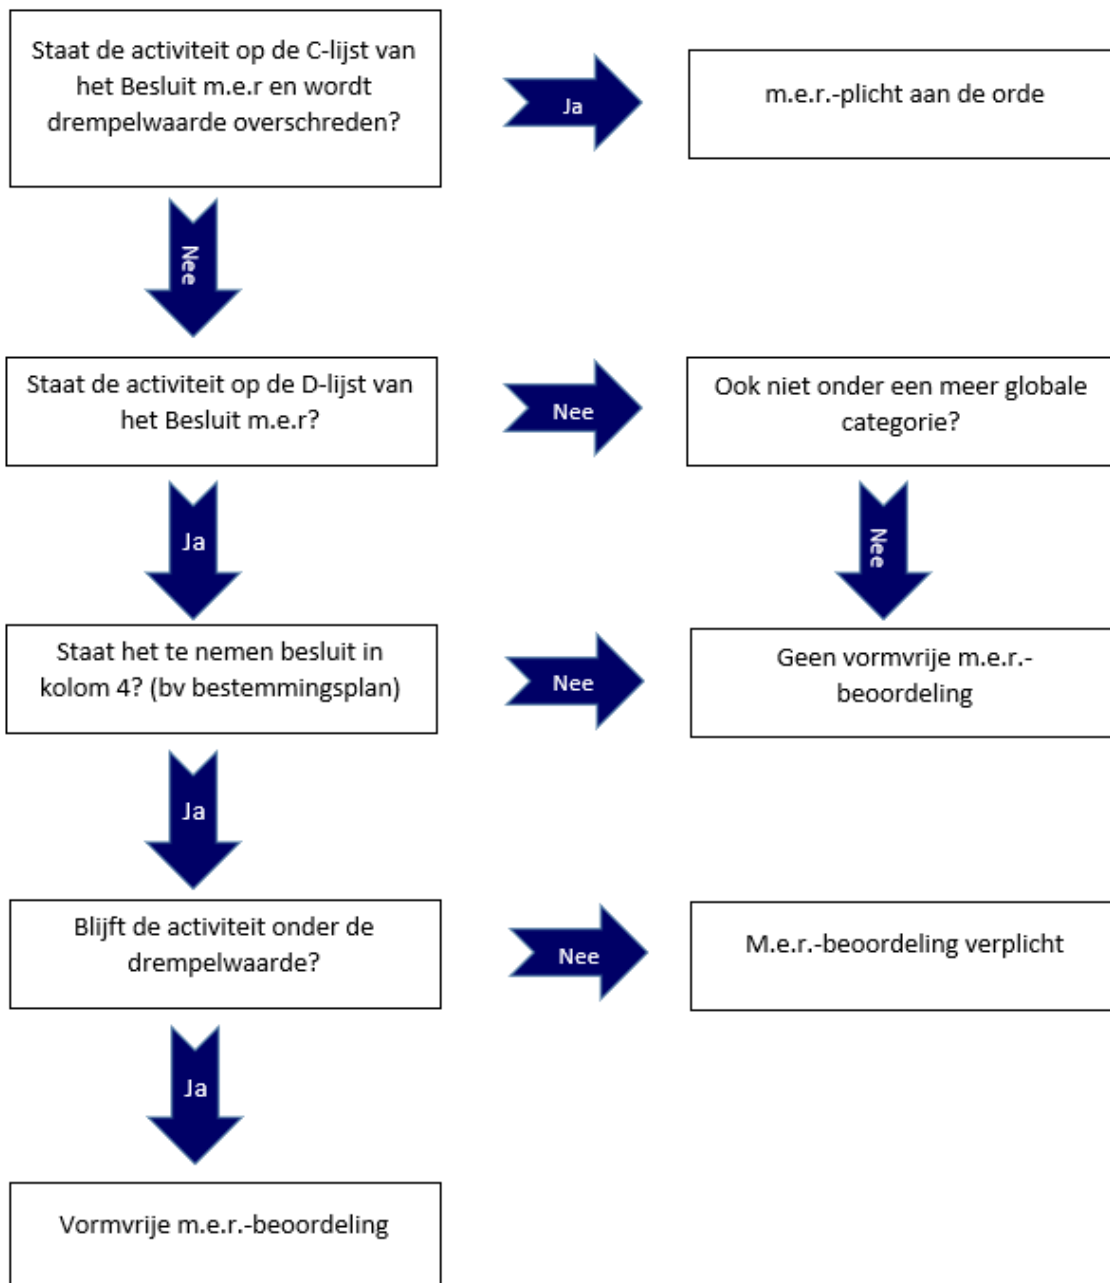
Staat de activiteit op de C-lijst van het Besluit m.e.r en wordt drempelwaarde overschreden?

Ja

m.e.r.-plicht aan de orde

Nee

Staat de activiteit op de D-lijst van het Besluit m.e.r?

Nee

Ook niet onder een meer globale categorie?

Ja

Nee

Staat het te nemen besluit in kolom 4? (bv bestemmingsplan)

Nee

Geen vormvrije m.e.r.-beoordeling

Ja

Blijft de activiteit onder de drempelwaarde?

Nee

M.e.r.-beoordeling verplicht

Ja

Vormvrije m.e.r.-beoordeling